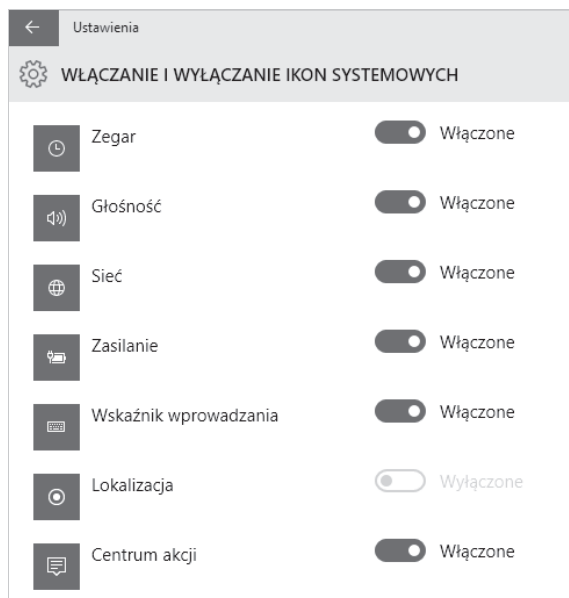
Ustawienia

WŁĄCZANIE I WYŁĄCZANIE IKON SYSTEMOWYCH

Zegar Włączone

Głośność Włączone

Sieć Włączone

Zasilanie Włączone

Wskaźnik wprowadzania Włączone

Lokalizacja Wyłączone

Centrum akcji Włączone